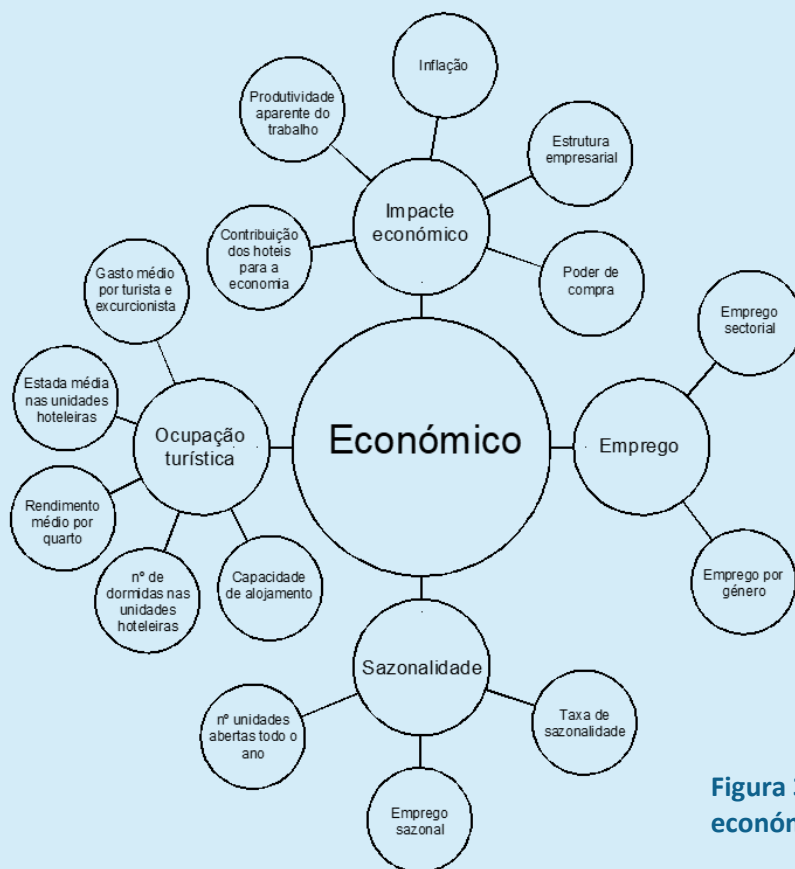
Inflação

Produtividade aparente do trabalho

Estrutura empresarial

Impacte económico

Contribuição dos hoteis para a economia

Poder de compra

Gasto médio por turista e excurcionista

Emprego sectorial

Estada média nas unidades hoteleiras

Ocupação turística

Económico

Emprego

Rendimento médio por quarto

nº de dormidas nas unidades hoteleiras

Capacidade de alojamento

Emprego por género

Sazonalidade

nº unidades abertas todo o ano

Taxa de sazonalidade

Emprego sazonal

Figura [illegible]
económ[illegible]